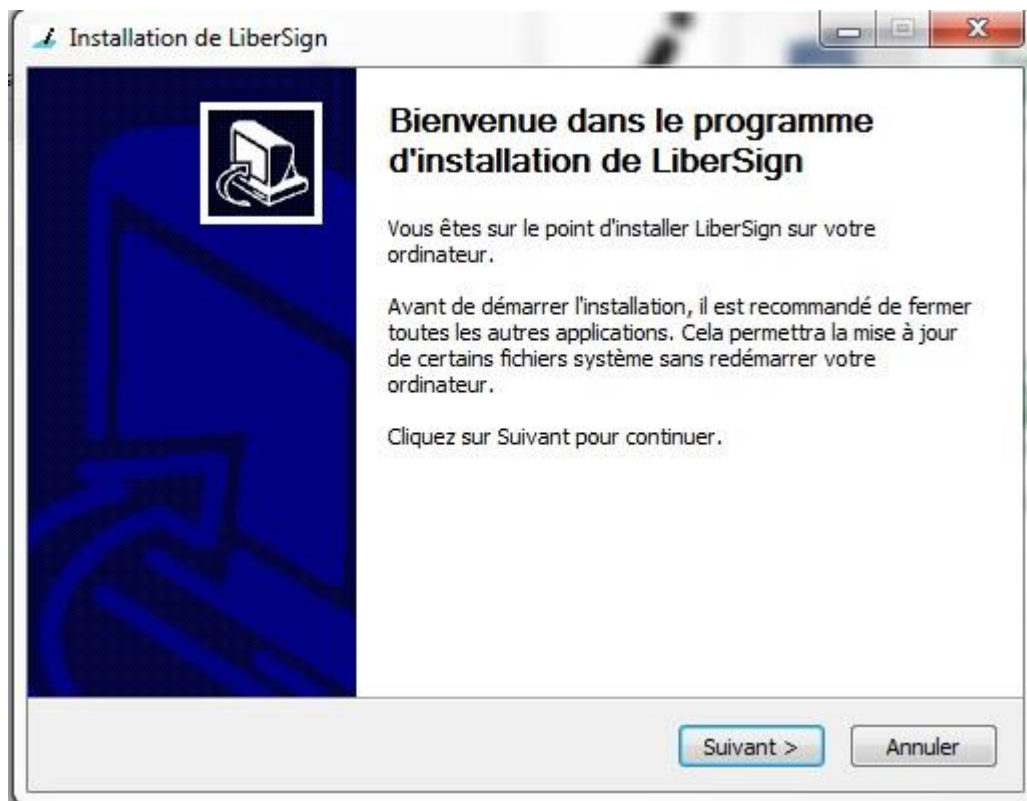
Installation de LiberSign

Bienvenue dans le programme d'installation de LiberSign

Vous êtes sur le point d'installer LiberSign sur votre ordinateur.

Avant de démarrer l'installation, il est recommandé de fermer toutes les autres applications. Cela permettra la mise à jour de certains fichiers système sans redémarrer votre ordinateur.

Cliquez sur Suivant pour continuer.

Suivant >
Annuler